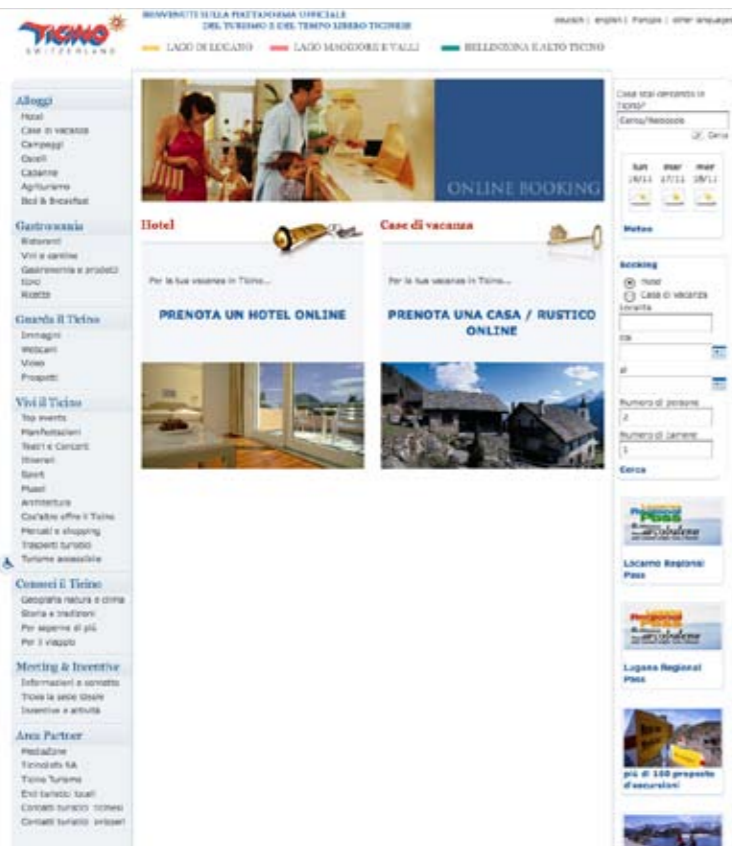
TICINO
SWITZERLAND

BENVENUTI SULLA PIATTAFORMA UFFICIALE DEL TURISMO E DEL TEMPO LIBERO TICINESE

deutsch | english | français | other languages

LAGO DI LUGANO
LAGO MAGGIORE E VALLI
BELLINZONA E ALTO TICINO

Alloggi
Hotel
Case di vacanza
Campeggi
Ostelli
Capanne
Agriturismo
Bed & Breakfast

Gastronomia
Ristoranti
Vini e cantine
Gastronomia e prodotti tipici
Ricette

Guarda il Ticino
Immagini
Webcam
Video
Prospetti

Vivi il Ticino
Top events
Manifestazioni
Teatri e Concerti
Itinerari
Sport
Musei
Architettura
Cos'altro offre il Ticino
Mercati e shopping
Trasporti turistici
Turismo accessibile

Conosci il Ticino
Geografia natura e clima
Storia e tradizioni
Per saperne di più
Per il viaggio

Meeting & Incentive
Informazioni e contatto
Trova la sede ideale
Incentive e attività

Area Partner
Mediazione
Ticinoinfo SA
Ticino Turismo
Enti turistici locali
Contatti turistici ticinesi
Contatti turistici svizzeri

ONLINE BOOKING

Hotel
Per le tue vacanze in Ticino...
PRENOTA UN HOTEL ONLINE

Case di vacanza
Per le tue vacanze in Ticino...
PRENOTA UNA CASA / RUSTICO ONLINE

Cosa stai cercando in Ticino?
Cerca/Recensione
Cerca

lun 16/11
mar 17/11
mer 18/11
Meteo

Booking
Hotel
Case di vacanza
Località
da
al
Numero di persone
2
Numero di camere
1
Cerca

Regional Pass
Locarno Regional Pass

Regional Pass
Lugano Regional Pass

più di 100 proposte d'escursioni